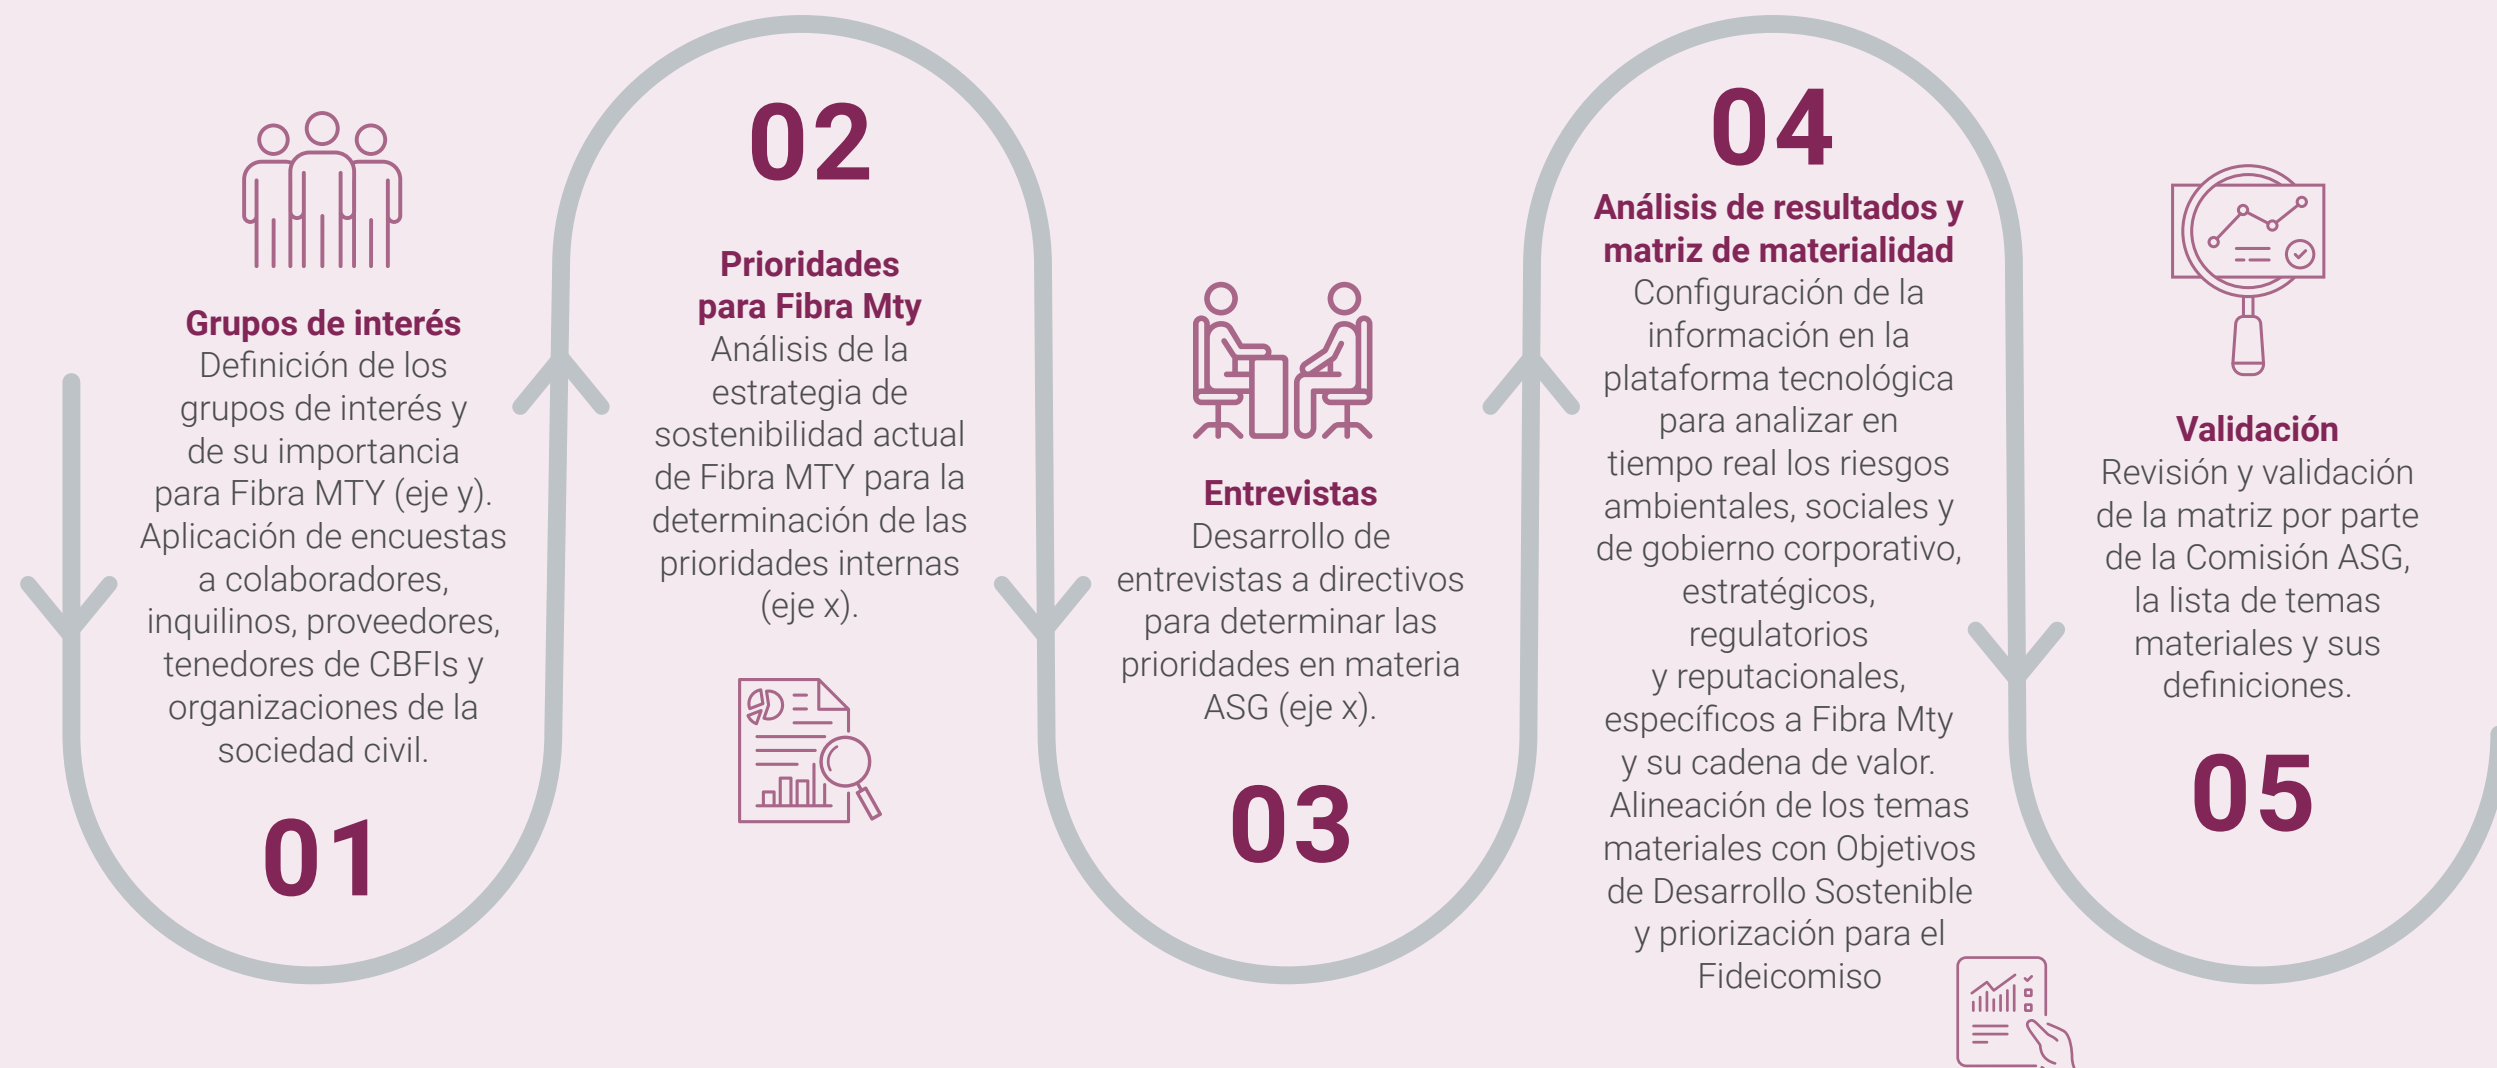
Grupos de interés
Definición de los grupos de interés y de su importancia para Fibra MTY (eje y). Aplicación de encuestas a colaboradores, inquilinos, proveedores, tenedores de CBFIs y organizaciones de la sociedad civil.

01

02

Prioridades para Fibra Mty
Análisis de la estrategia de sostenibilidad actual de Fibra MTY para la determinación de las prioridades internas (eje x).

Entrevistas
Desarrollo de entrevistas a directivos para determinar las prioridades en materia ASG (eje x).

03

04

Análisis de resultados y matriz de materialidad
Configuración de la información en la plataforma tecnológica para analizar en tiempo real los riesgos ambientales, sociales y de gobierno corporativo, estratégicos, regulatorios y reputacionales, específicos a Fibra Mty y su cadena de valor. Alineación de los temas materiales con Objetivos de Desarrollo Sostenible y priorización para el Fideicomiso

Validación
Revisión y validación de la matriz por parte de la Comisión ASG, la lista de temas materiales y sus definiciones.

05